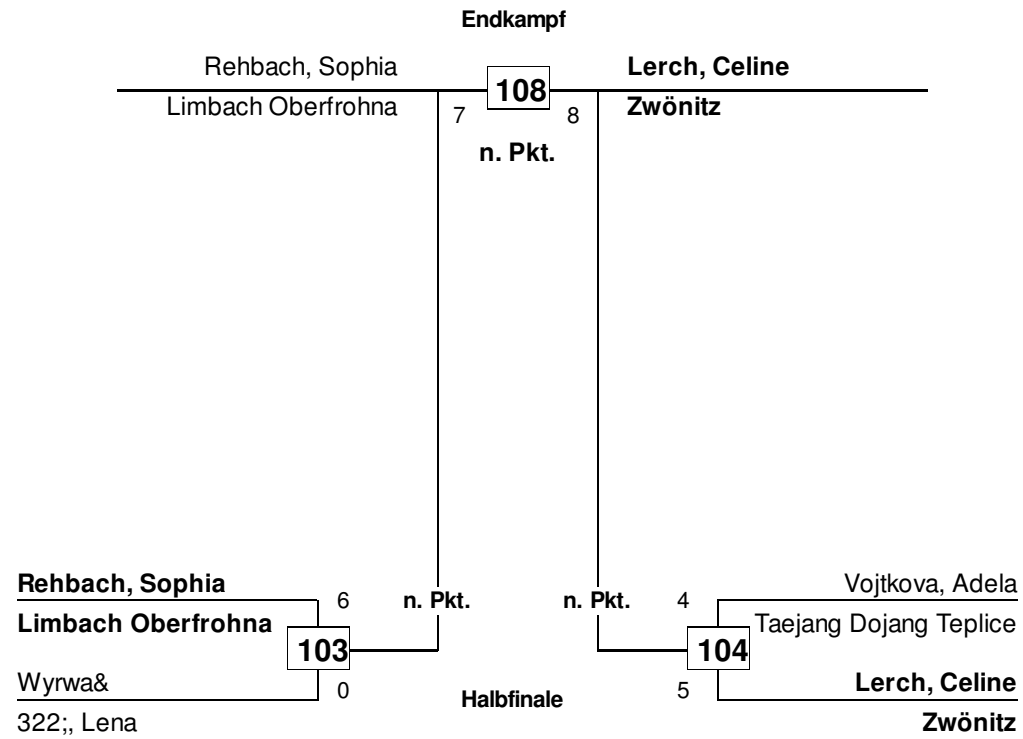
Endkampf

Rehbach, Sophia
Limbach Oberfrohna
7
108
8
Lerch, Celine
Zwönitz
n. Pkt.

Rehbach, Sophia
Limbach Oberfrohna
6
103
Wyrwa&
322;, Lena
0
n. Pkt.
Halbfinale
n. Pkt.
4
Vojtkova, Adela
Taejang Dojang Teplice
104
5
Lerch, Celine
Zwönitz